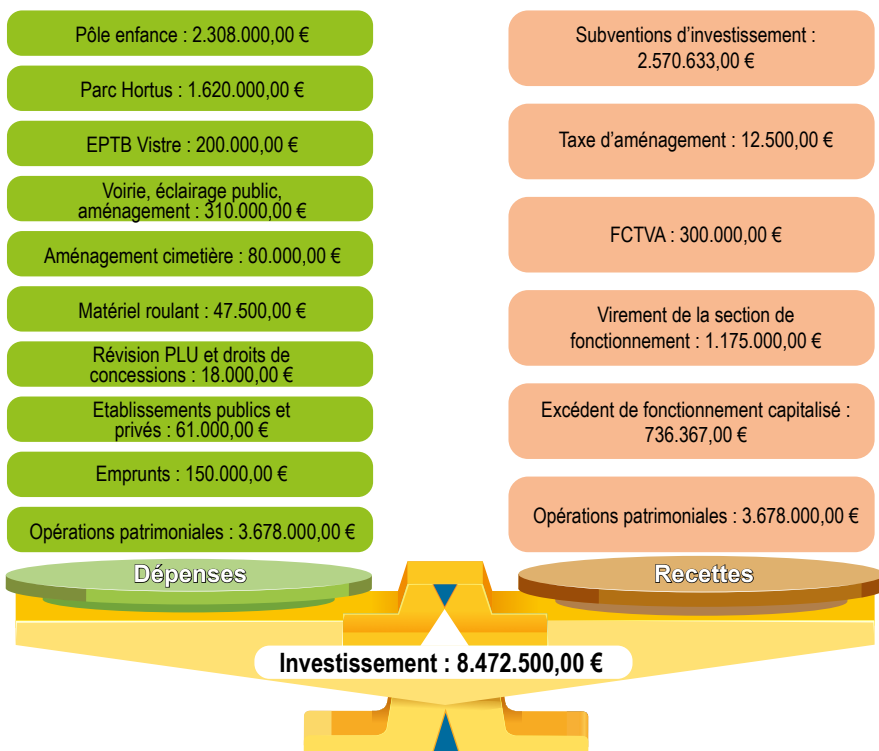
Pôle enfance : 2.308.000,00 €

Parc Hortus : 1.620.000,00 €

EPTB Vistre : 200.000,00 €

Voirie, éclairage public, aménagement : 310.000,00 €

Aménagement cimetière : 80.000,00 €

Matériel roulant : 47.500,00 €

Révision PLU et droits de concessions : 18.000,00 €

Etablissements publics et privés : 61.000,00 €

Emprunts : 150.000,00 €

Opérations patrimoniales : 3.678.000,00 €

Subventions d'investissement : 2.570.633,00 €

Taxe d'aménagement : 12.500,00 €

FCTVA : 300.000,00 €

Virement de la section de fonctionnement : 1.175.000,00 €

Excédent de fonctionnement capitalisé : 736.367,00 €

Opérations patrimoniales : 3.678.000,00 €

Dépenses

Recettes

Investissement : 8.472.500,00 €